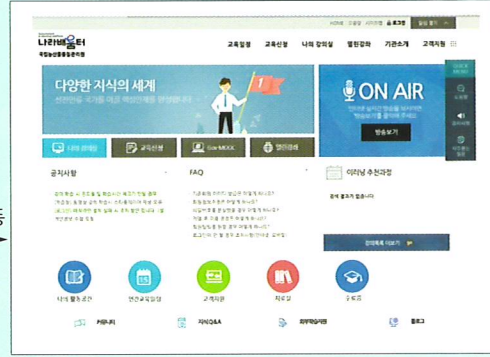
나라배움터
국가공무원인재개발원

교육일정 교육신청 나의 강의실 열린강좌 기관소개 고객지원

다양한 지식의 세계

ON AIR

방송보기

나라배움터

교육신청

K-MOOC

열린강좌

공지사항

FAQ

이러닝 추천과정

검색 결과가 없습니다

나의 활동 공간

연간교육일정

고객지원

자료실

수료증

커뮤니티

지식Q&A

블로그